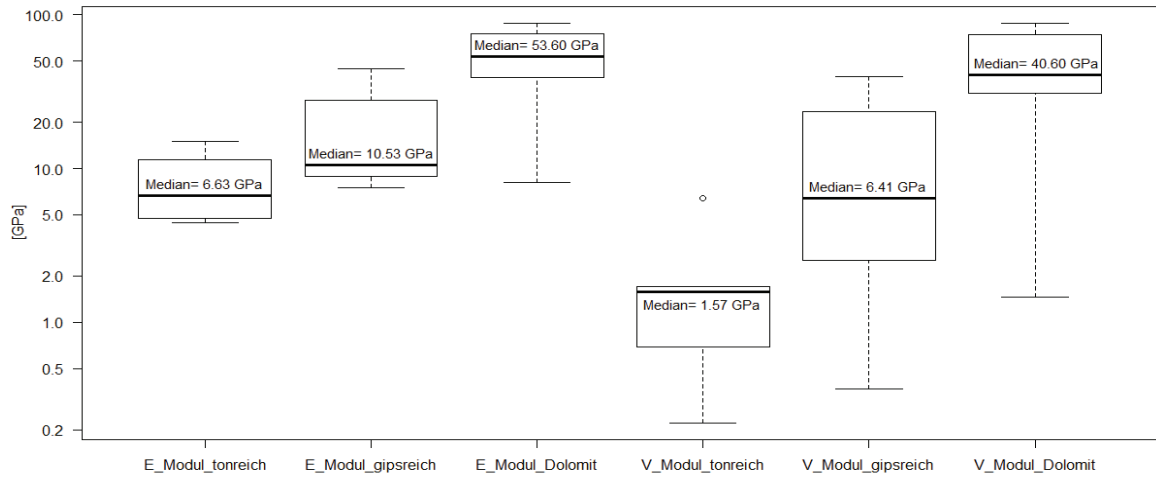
100.0
50.0
20.0
10.0
5.0
2.0
1.0
0.5
0.2

[GPa]

Median= 6.63 GPa
Median= 10.53 GPa
Median= 53.60 GPa
Median= 1.57 GPa
Median= 6.41 GPa
Median= 40.60 GPa

E_Modul_tonreich
E_Modul_gipsreich
E_Modul_Dolomit
V_Modul_tonreich
V_Modul_gipsreich
V_Modul_Dolomit